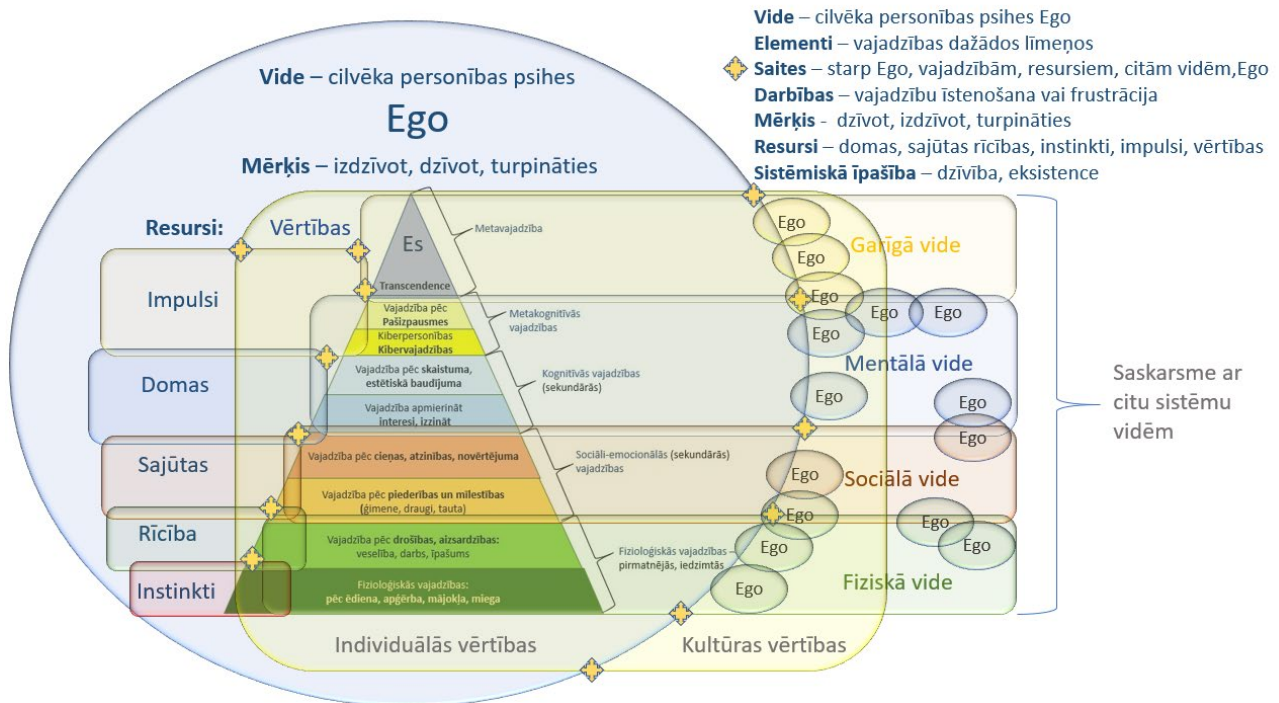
**Vide** – cilvēka personības psihes Ego
**Elementi** – vajadzības dažādos līmeņos
**Saites** – starp Ego, vajadzībām, resursiem, citām vidēm,Ego
**Darbības** – vajadzību īstenošana vai frustrācija
**Mērķis** - dzīvot, izdzīvot, turpināties
**Resursi** – domas, sajūtas rīcības, instinkti, impulsi, vērtības
**Sistēmiskā īpašība** – dzīvība, eksistence

**Vide** – cilvēka personības psihes
Ego
**Mērķis** – izdzīvot, dzīvot, turpināties

**Resursi:**
Vērtības
Impulsi
Domas
Sajūtas
Rīcība
Instinkti

Es
Transcendence
Metavajadzība
Vajadzība pēc Pašizpausmes
Kiberpersonības Kibervajadzības
Metakognitīvās vajadzības
Vajadzība pēc skaistuma, estētiskā baudījuma
Vajadzība apmierināt interesi, izzināt
Kognitīvās vajadzības (sekundārās)
Vajadzība pēc cieņas, atzinības, novērtējuma
Vajadzība pēc piederības un mīlestības (ģimene, draugi, tauta)
Sociāli-emocionālās (sekundārās) vajadzības
Vajadzība pēc drošības, aizsardzības: veselība, darbs, īpašums
Fizioloģiskās vajadzības – pirmatnējās, iedzimtās
Fizioloģiskās vajadzības: pēc ēdiena, apģērba, mājokļa, miega

Ego
Ego
Ego
Ego
Ego
Ego
Ego
Ego
Ego
Ego
Ego
Ego
Ego
Ego
Ego

Garīgā vide
Mentālā vide
Sociālā vide
Fiziskā vide

Saskarsme ar citu sistēmu vidēm

Individuālās vērtības
Kultūras vērtības